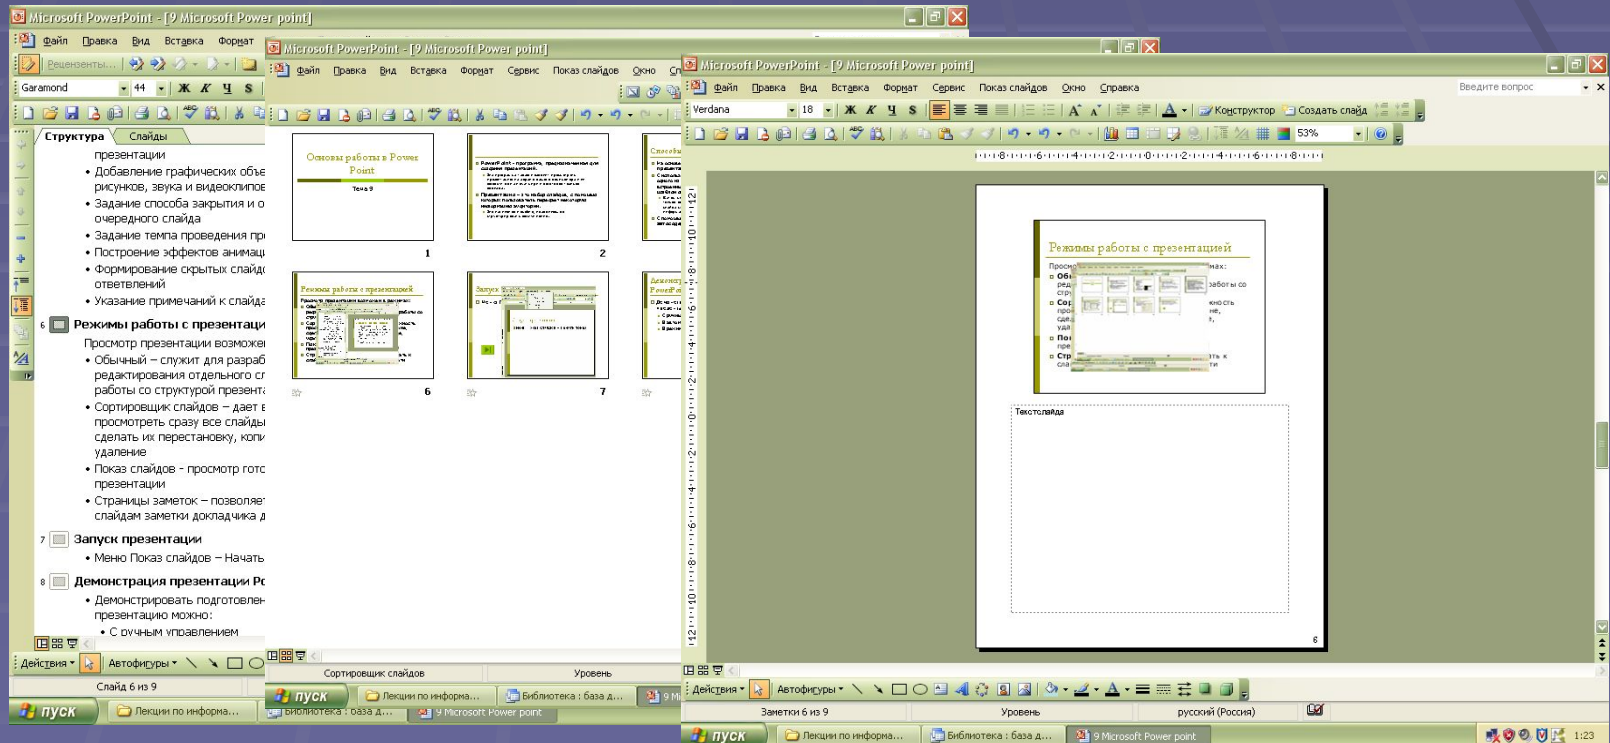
Microsoft PowerPoint - [9 Microsoft Power point]

Файл Правка Вид Вставка Формат

Рецензенты...

Garamond 44 Ж К Ч S

Структура Слайды

презентации
• Добавление графических объе рисунков, звука и видеоклипов
• Задание способа закрытия и о очередного слайда
• Задание темпа проведения пр
• Построение эффектов анимац
• Формирование скрытых слайд ответвлений
• Указание примечаний к слайда

6 Режимы работы с презентаци
Просмотр презентации возможе
• Обычный – служит для разраб редактирования отдельного сл работы со структурой презента
• Сортировщик слайдов – дает в просмотреть сразу все слайды сделать их перестановку, копи удаление
• Показ слайдов - просмотр готс презентации
• Страницы заметок – позволяе слайдам заметки докладчика д

7 Запуск презентации
• Меню Показ слайдов – Начать

8 Демонстрация презентации Pc
• Демонстрировать подготовлен презентацию можно:
• С ручным управлением

Действия Автофигуры

Слайд 6 из 9

пуск Лекции по информа... Библиотека : база д... 9 Microsoft Power point

Microsoft PowerPoint - [9 Microsoft Power point]

Файл Правка Вид Вставка Формат Сервис Показ слайдов Окно

Основы работы в Power Point
Тема 9

1

2

6

7

Режимы работы с презентацией

Запуск

Сортировщик слайдов Уровень

пуск Лекции по информа... Библиотека : база д...

Microsoft PowerPoint - [9 Microsoft Power point]

Файл Правка Вид Вставка Формат Сервис Показ слайдов Окно Справка

Введите вопрос

Verdana 18 Ж К Ч S Конструктор Создать слайд

53%

Режимы работы с презентацией

Текст слайда

6

Действия Автофигуры

Заметки 6 из 9 Уровень русский (Россия)

пуск Лекции по информа... Библиотека : база д... 9 Microsoft Power point 1:23